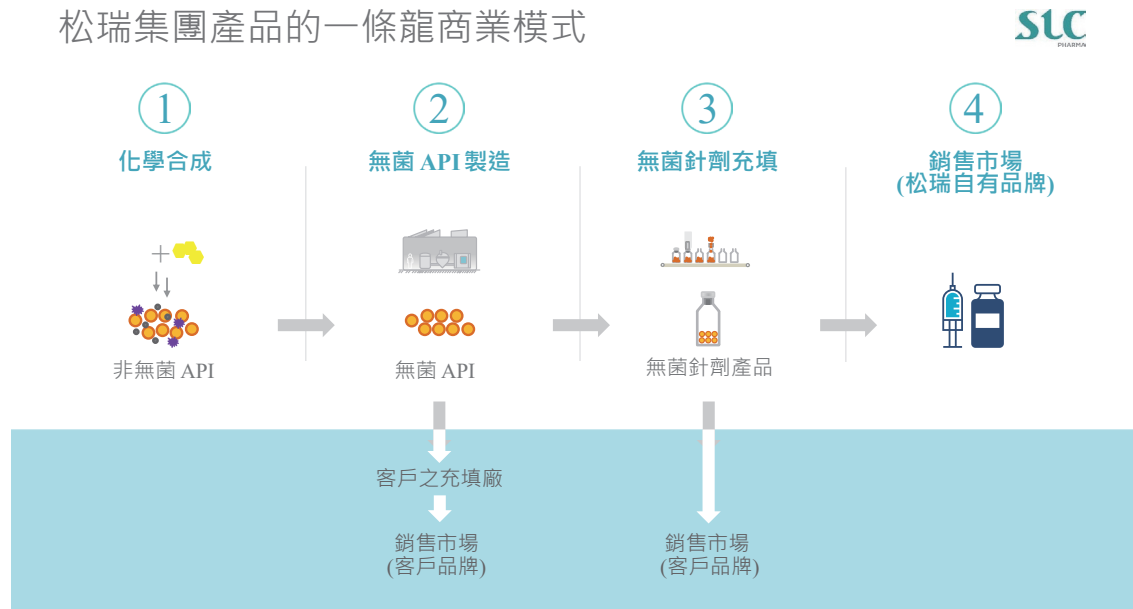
松瑞集團產品的一條龍商業模式

STC PHARMA

1
化學合成

非無菌 API

2
無菌 API 製造

無菌 API

3
無菌針劑充填

無菌針劑產品

4
銷售市場
(松瑞自有品牌)

客戶之充填廠

銷售市場
(客戶品牌)

銷售市場
(客戶品牌)